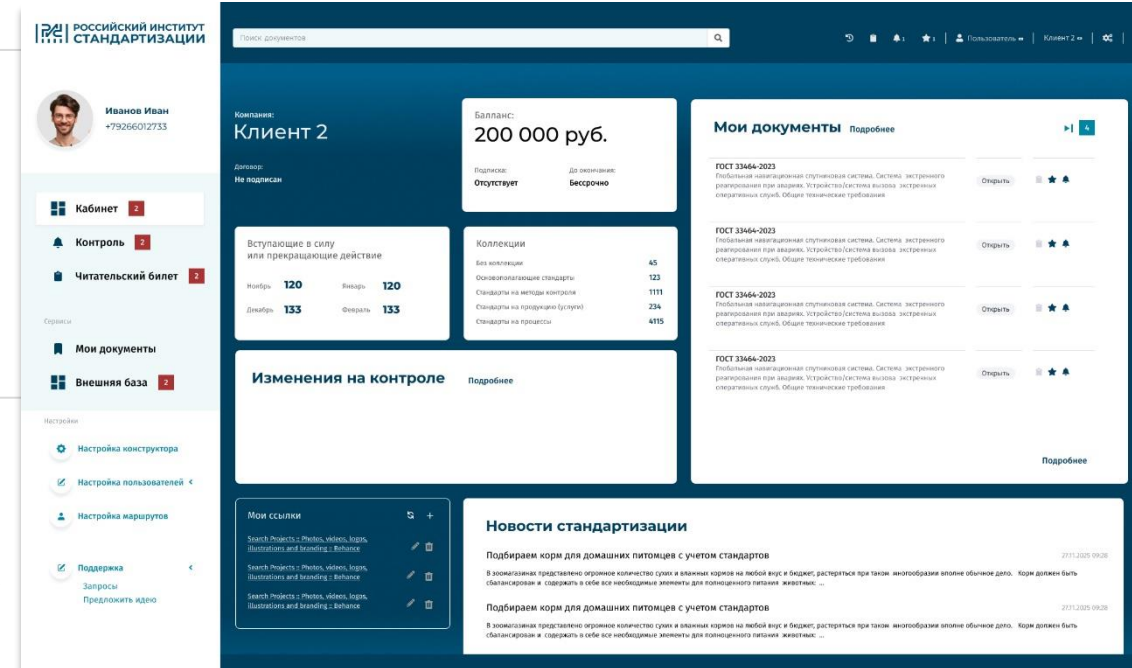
РОССИЙСКИЙ ИНСТИТУТ СТАНДАРТИЗАЦИИ

Поиск документов

Пользователь
Клиент 2

Иванов Иван
+79266012733

Кабинет 2
Контроль 2
Читательский билет 2

Сервисы
Мои документы
Внешняя база 2

Настройки
Настройка конструктора
Настройка пользователей
Настройка маршрутов

Поддержка
Запросы
Предложить идею

Компания:
Клиент 2
Договор:
Не подписан

Балланс:
200 000 руб.
Подписка:
Отсутствует
До окончания:
Бессрочно

Вступающие в силу или прекращающие действие
Ноябрь 120
Январь 120
Декабрь 133
Февраль 133

Коллекции
| Без коллекции | 45 |
|---|---|
| Основополагающие стандарты | 123 |
| Стандарты на методы контроля | 1111 |
| Стандарты на продукцию (услуги) | 234 |
| Стандарты на процессы | 4115 |

Изменения на контроле
Подробнее

Мои документы Подробнее
4

ГОСТ 33464-2023
Глобальная навигационная спутниковая система. Система экстренного реагирования при авариях. Устройство/система вызова экстренных оперативных служб. Общие технические требования
Открыть

ГОСТ 33464-2023
Глобальная навигационная спутниковая система. Система экстренного реагирования при авариях. Устройство/система вызова экстренных оперативных служб. Общие технические требования
Открыть

ГОСТ 33464-2023
Глобальная навигационная спутниковая система. Система экстренного реагирования при авариях. Устройство/система вызова экстренных оперативных служб. Общие технические требования
Открыть

ГОСТ 33464-2023
Глобальная навигационная спутниковая система. Система экстренного реагирования при авариях. Устройство/система вызова экстренных оперативных служб. Общие технические требования
Открыть

Подробнее

Мои ссылки
Search Projects :: Photos, videos, logos, illustrations and branding :: Behance
Search Projects :: Photos, videos, logos, illustrations and branding :: Behance
Search Projects :: Photos, videos, logos, illustrations and branding :: Behance

Новости стандартизации

Подбираем корм для домашних питомцев с учетом стандартов
27.11.2025 09:28
В зоомагазинах представлено огромное количество сухих и влажных кормов на любой вкус и бюджет, растеряться при таком многообразии вполне обычное дело. Корм должен быть сбалансирован и содержать в себе все необходимые элементы для полноценного питания животных: ...

Подбираем корм для домашних питомцев с учетом стандартов
27.11.2025 09:28
В зоомагазинах представлено огромное количество сухих и влажных кормов на любой вкус и бюджет, растеряться при таком многообразии вполне обычное дело. Корм должен быть сбалансирован и содержать в себе все необходимые элементы для полноценного питания животных: ...